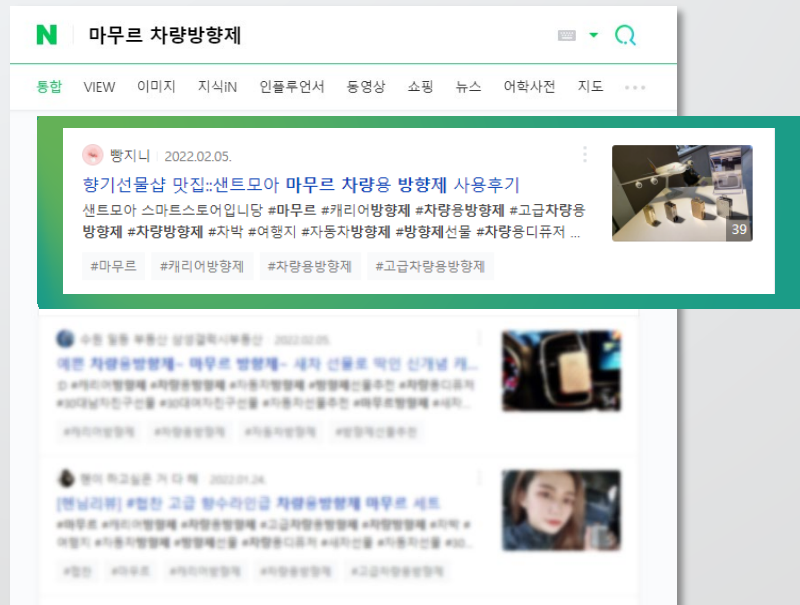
N 마무르 차량방향제

통합 VIEW 이미지 지식iN 인플루언서 동영상 쇼핑 뉴스 어학사전 지도 •••

빵지니 2022.02.05.

향기선물샵 맛집::샌트모아 마무르 차량용 방향제 사용후기

샌트모아 스마트스토어입니당 #마무르 #캐리어방향제 #차량용방향제 #고급차량용방향제 #차량방향제 #차박 #여행지 #자동차방향제 #방향제선물 #차량용디퓨저 ...

39

#마무르 #캐리어방향제 #차량용방향제 #고급차량용방향제

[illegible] 2022.02.05.

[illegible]

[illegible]

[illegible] 2022.01.24.

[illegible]

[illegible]